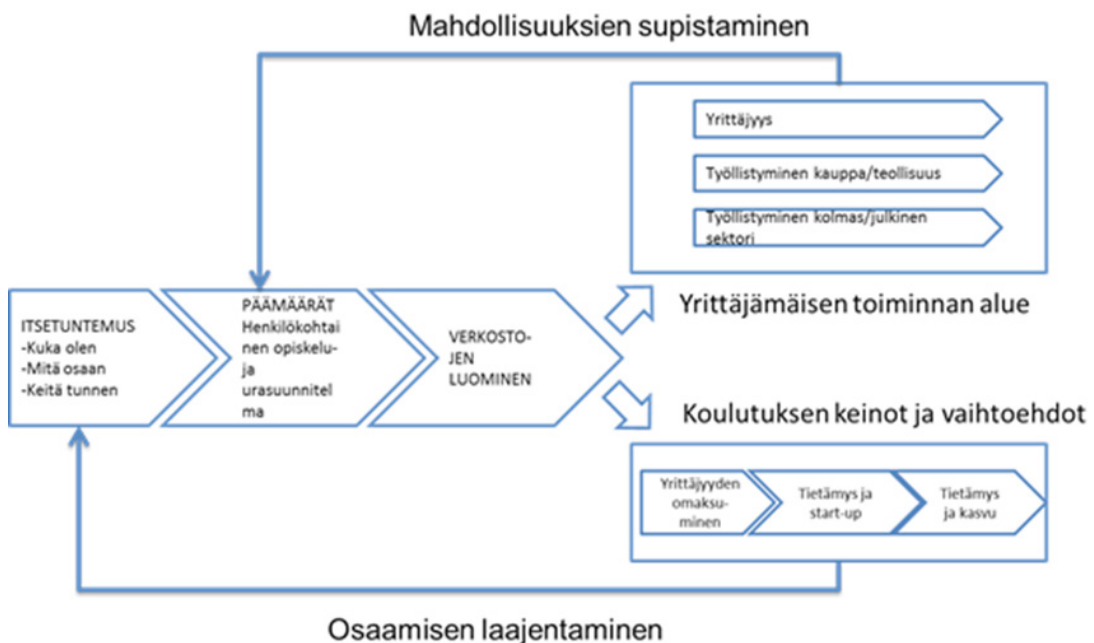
Mahdollisuuksien supistaminen

Yrittäjyys

Työllistyminen kauppa/teollisuus

Työllistyminen kolmas/julkinen sektori

ITSETUNTEMUS
-Kuka olen
-Mitä osaan
-Keitä tunnen

PÄÄMÄÄRÄT
Henkilökohtainen opiskelu- ja urasuunnitelma

VERKOSTOJEN LUOMINEN

Yrittäjämäisen toiminnan alue

Koulutuksen keinot ja vaihtoehdot

Yrittäjyyden omaksuminen

Tietämys ja start-up

Tietämys ja kasvu

Osaamisen laajentaminen